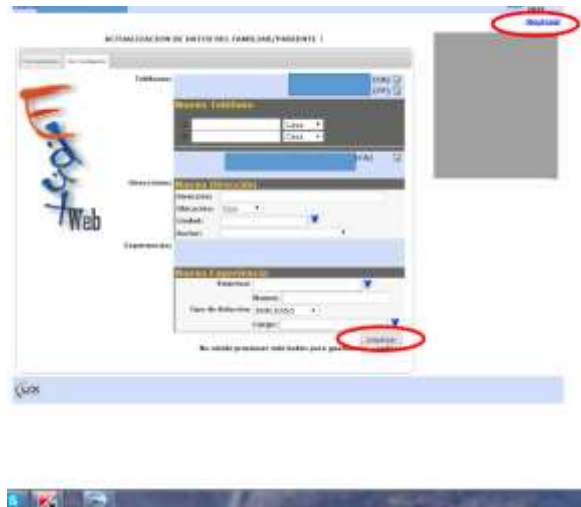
Regresar

ACTUALIZACION DE DATOS DEL FAMILIAR/PARIENTE 1

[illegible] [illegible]

Teléfonos:

Nuevo Teléfono

Casa

Casa

Direcciones:

Nueva Dirección

Dirección:

Ubicación: Casa

Ciudad:

Barrio:

Experiencias:

Nueva Experiencia

Empresa:

Nombre:

Tipo de Relación: EMPLEADO

Cargo:

Actualizar

No olvide presionar este botón para guardar

Web